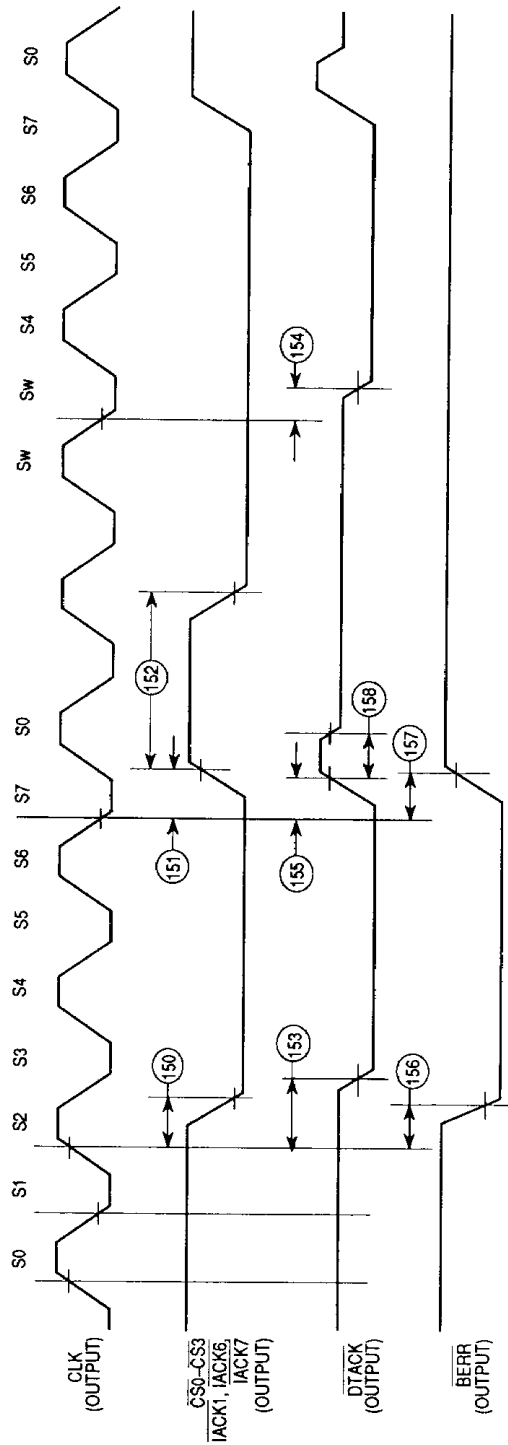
S0 S1 S2 S3 S4 S5 S6 S7 S0 Sw Sw S4 S5 S6 S7 S0

CLK (OUTPUT)

$\overline{CS0}$–$\overline{CS3}$ $\overline{IACK1}$, $\overline{IACK6}$, $\overline{IACK7}$ (OUTPUT)

$\overline{DTACK}$ (OUTPUT)

$\overline{BERR}$ (OUTPUT)

150

151

152

153

154

155

156

157

158